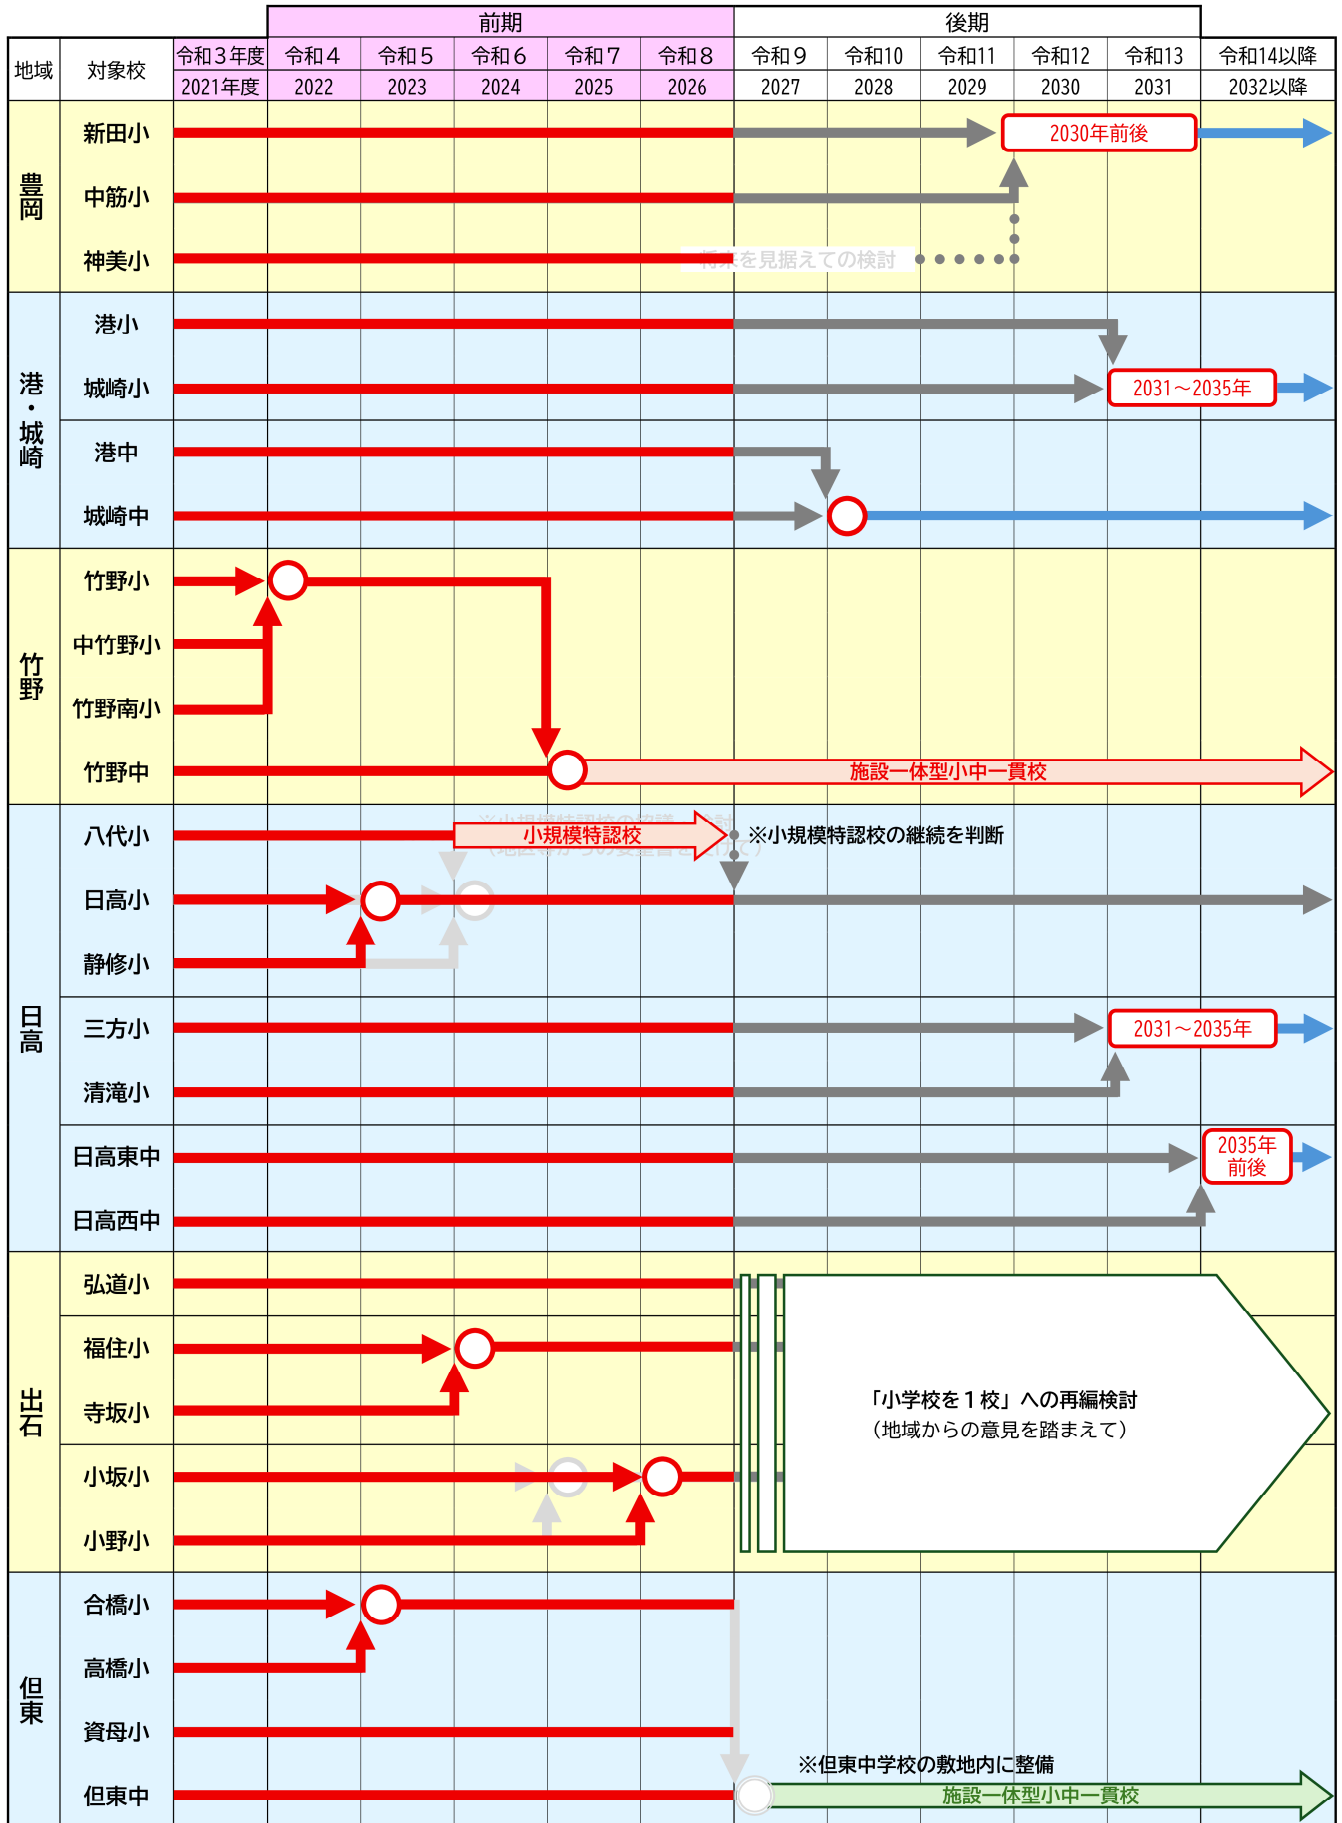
| 地域 | 対象校 | 令和３年度 2021年度 | 令和４ 2022 | 令和５ 2023 | 令和６ 2024 | 令和７ 2025 | 令和８ 2026 | 令和９ 2027 | 令和10 2028 | 令和11 2029 | 令和12 2030 | 令和13 2031 | 令和14以降 2032以降 |
|---|---|---|---|---|---|---|---|---|---|---|---|---|---|

前期
後期

豊岡
新田小
中筋小
神美小
2030年前後
将来を見据えての検討

港・城崎
港小
城崎小
港中
城崎中
2031～2035年

竹野
竹野小
中竹野小
竹野南小
竹野中
施設一体型小中一貫校

日高
八代小
日高小
静修小
小規模特認校
※小規模特認校の継続を判断
三方小
清滝小
2031～2035年
日高東中
日高西中
2035年前後

出石
弘道小
福住小
寺坂小
小坂小
小野小
「小学校を１校」への再編検討
（地域からの意見を踏まえて）

但東
合橋小
高橋小
資母小
但東中
※但東中学校の敷地内に整備
施設一体型小中一貫校